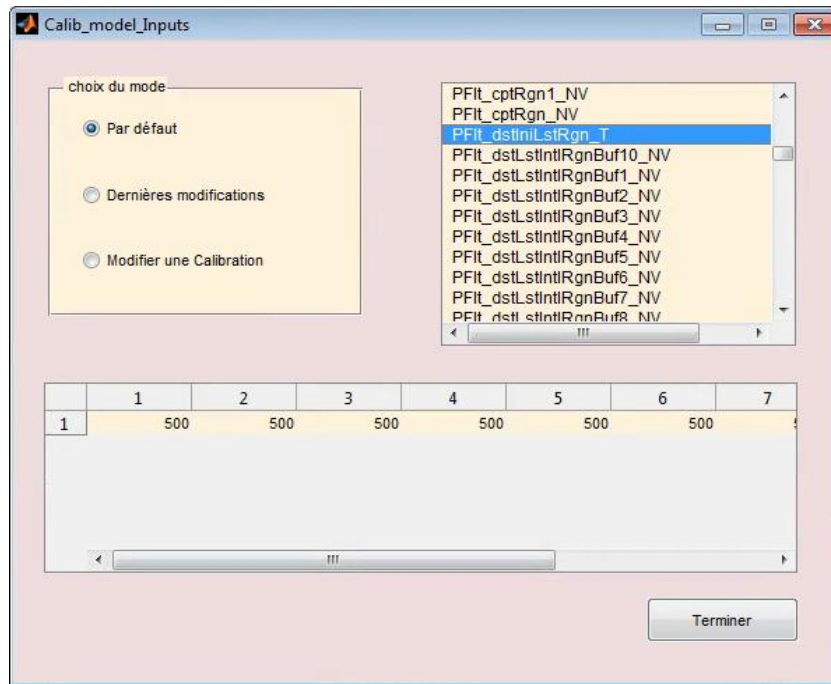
Calib_model_Inputs

choix du mode

Par défaut

Dernières modifications

Modifier une Calibration

PFlt_cptRgn1_NV
PFlt_cptRgn_NV
PFlt_dstIniLstRgn_T
PFlt_dstLstIntlRgnBuf10_NV
PFlt_dstLstIntlRgnBuf1_NV
PFlt_dstLstIntlRgnBuf2_NV
PFlt_dstLstIntlRgnBuf3_NV
PFlt_dstLstIntlRgnBuf4_NV
PFlt_dstLstIntlRgnBuf5_NV
PFlt_dstLstIntlRgnBuf6_NV
PFlt_dstLstIntlRgnBuf7_NV
PFlt_dstLstIntlRgnBuf8_NV

| | 1 | 2 | 3 | 4 | 5 | 6 | 7 |
|---|---|---|---|---|---|---|---|
| 1 | 500 | 500 | 500 | 500 | 500 | 500 | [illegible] |

Terminer